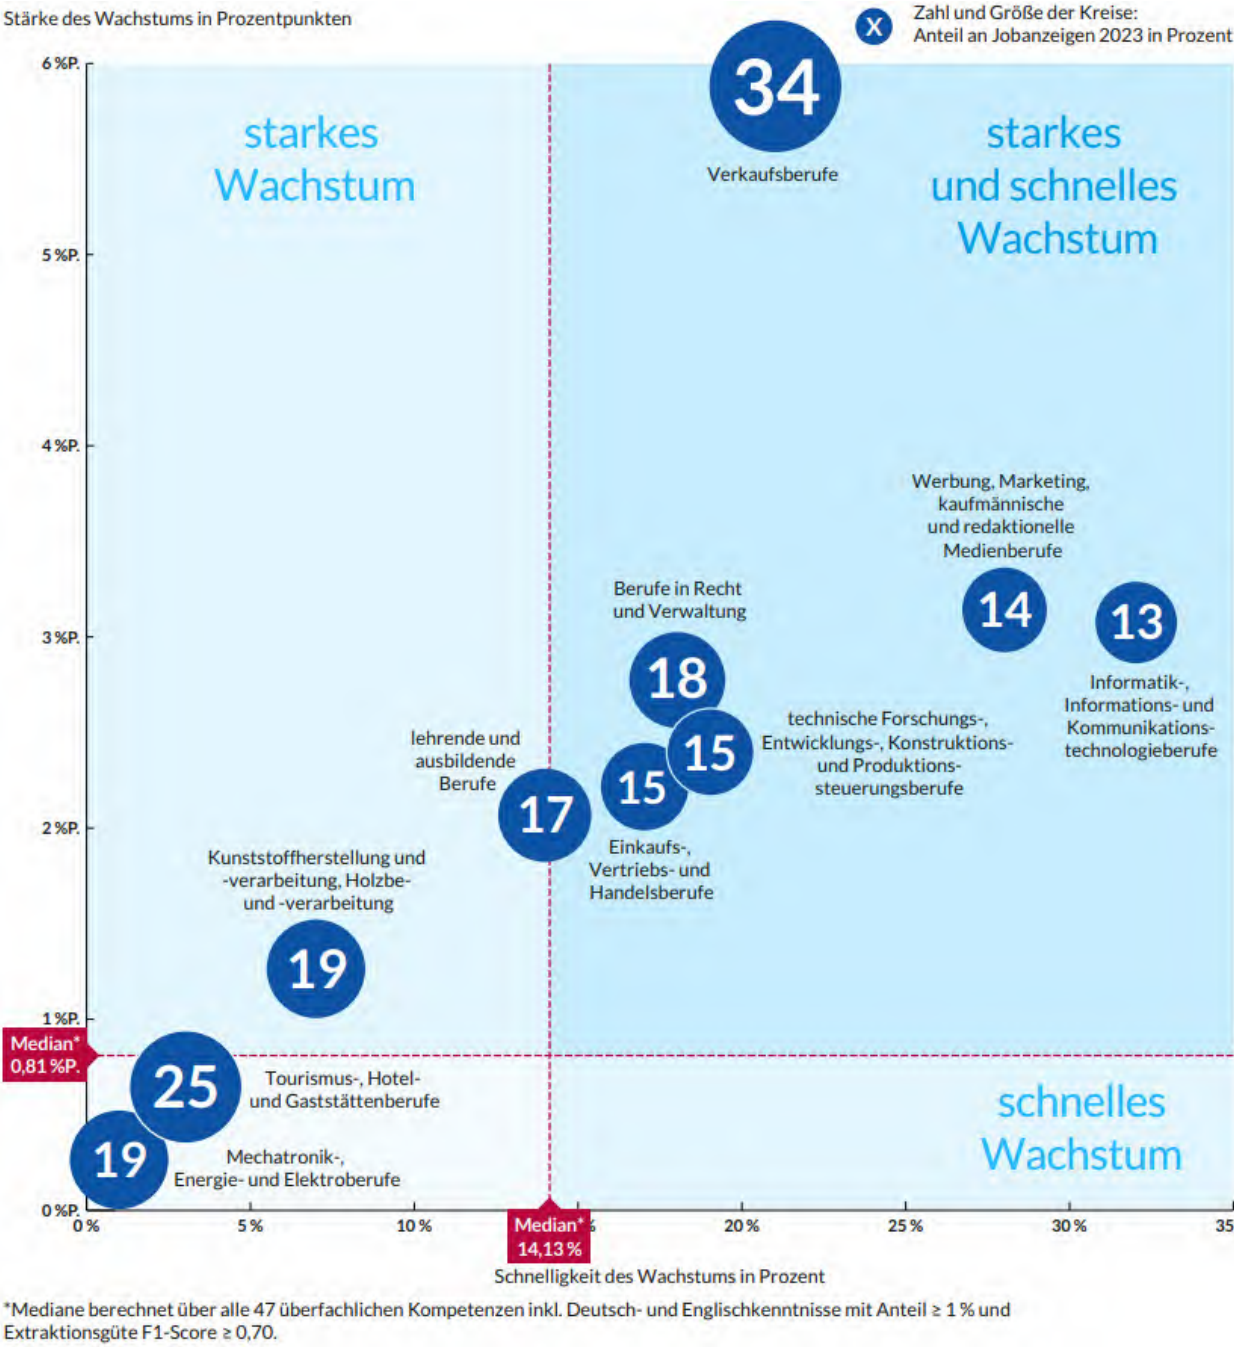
Stärke des Wachstums in Prozentpunkten

X Zahl und Größe der Kreise: Anteil an Jobanzeigen 2023 in Prozent

6 %P.
5 %P.
4 %P.
3 %P.
2 %P.
1 %P.
0 %P.

starkes Wachstum

34
Verkaufsberufe

starkes und schnelles Wachstum

Werbung, Marketing, kaufmännische und redaktionelle Medienberufe
14

13
Informatik-, Informations- und Kommunikationstechnologieberufe

Berufe in Recht und Verwaltung
18

15
technische Forschungs-, Entwicklungs-, Konstruktions- und Produktionssteuerungsberufe

lehrende und ausbildende Berufe
17

15
Einkaufs-, Vertriebs- und Handelsberufe

Kunststoffherstellung und -verarbeitung, Holzbe- und -verarbeitung
19

Median* 0,81 %P.

25
Tourismus-, Hotel- und Gaststättenberufe

19
Mechatronik-, Energie- und Elektroberufe

schnelles Wachstum

0 %
5 %
10 %
Median* 14,13 %
20 %
25 %
30 %
35

Schnelligkeit des Wachstums in Prozent

*Mediane berechnet über alle 47 überfachlichen Kompetenzen inkl. Deutsch- und Englischkenntnisse mit Anteil ≥ 1 % und Extraktionsgüte F1-Score ≥ 0,70.